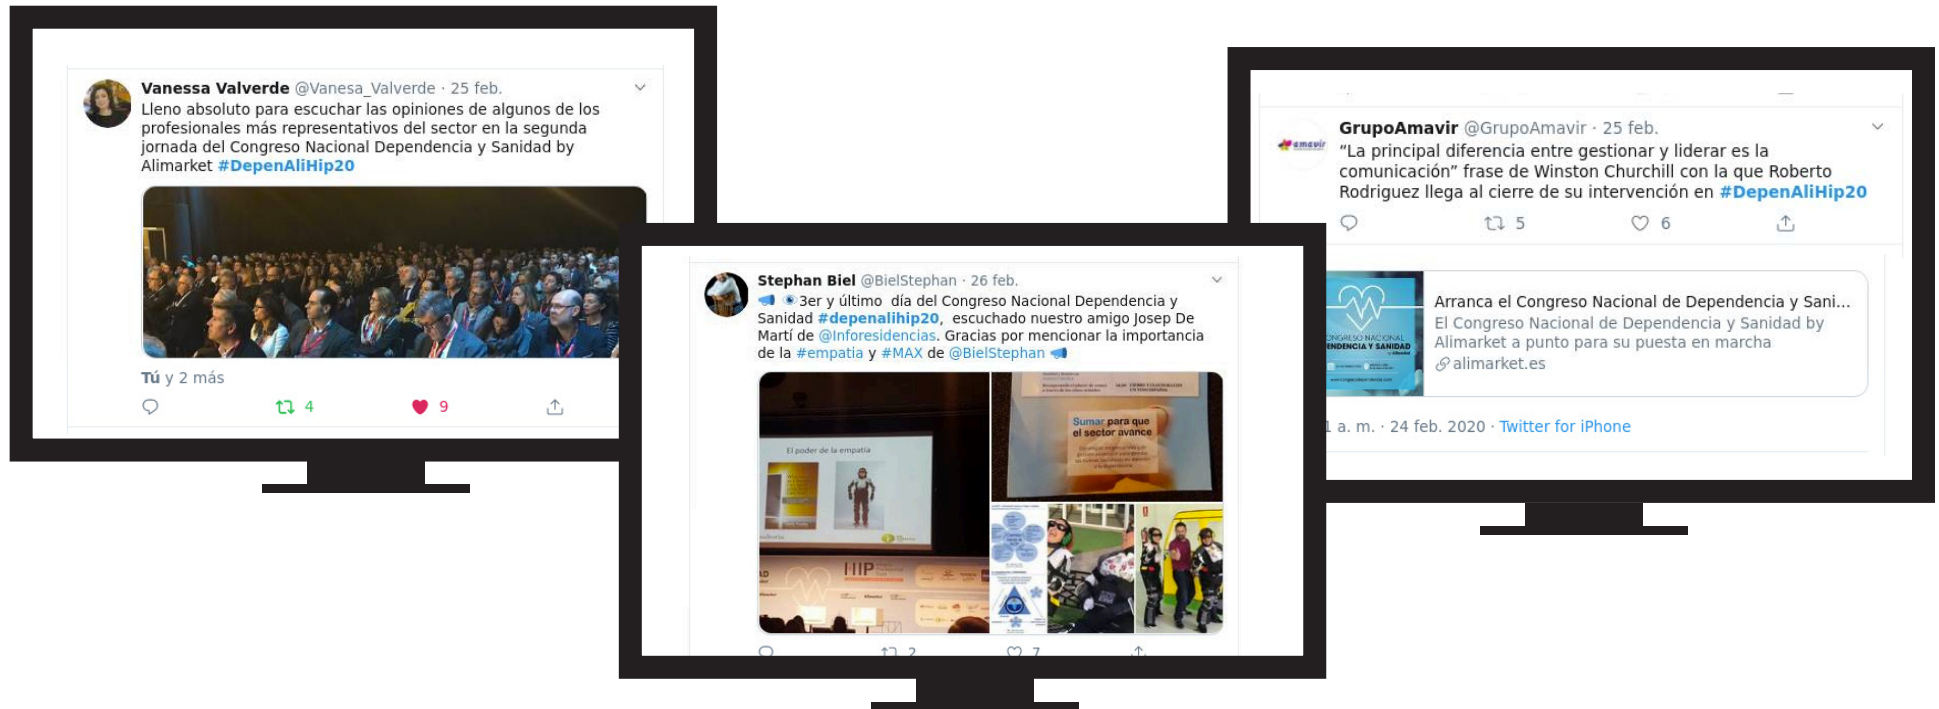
Vanessa Valverde @Vanesa_Valverde · 25 feb.
Lleno absoluto para escuchar las opiniones de algunos de los profesionales más representativos del sector en la segunda jornada del Congreso Nacional Dependencia y Sanidad by Alimarket #DepenAliHip20

Tú y 2 más

4 9

Stephan Biel @BielStephan · 26 feb.
3er y último día del Congreso Nacional Dependencia y Sanidad #depenalihip20, escuchado nuestro amigo Josep De Martí de @Inforesidencias. Gracias por mencionar la importancia de la #empatia y #MAX de @BielStephan

El poder de la empatía

HIP

Sumar para que el sector avance

GrupoAmavir @GrupoAmavir · 25 feb.
“La principal diferencia entre gestionar y liderar es la comunicación” frase de Winston Churchill con la que Roberto Rodriguez llega al cierre de su intervención en #DepenAliHip20

5 6

Arranca el Congreso Nacional de Dependencia y Sani...
El Congreso Nacional de Dependencia y Sanidad by Alimarket a punto para su puesta en marcha
alimarket.es

1 a. m. · 24 feb. 2020 · Twitter for iPhone